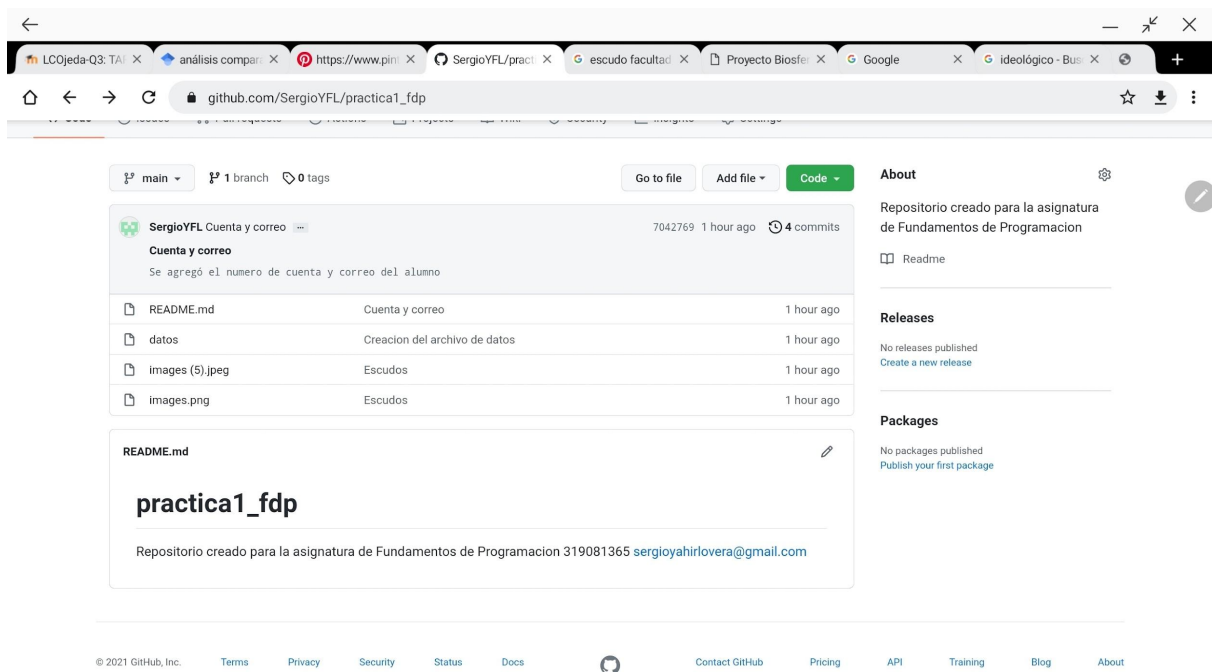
LCOjeda-Q3: TA ×
análisis compar ×
https://www.pint ×
SergioYFL/pract ×
escudo facultad ×
Proyecto Biosfe ×
Google ×
ideológico - Bus ×

github.com/SergioYFL/practica1_fdp

main
1 branch
0 tags
Go to file
Add file
Code

SergioYFL Cuenta y correo ...
7042769 1 hour ago
4 commits
Cuenta y correo
Se agregó el numero de cuenta y correo del alumno

| | | |
|---|---|---|
| README.md | Cuenta y correo | 1 hour ago |
| datos | Creacion del archivo de datos | 1 hour ago |
| images (5).jpeg | Escudos | 1 hour ago |
| images.png | Escudos | 1 hour ago |

README.md

practica1_fdp

Repositorio creado para la asignatura de Fundamentos de Programacion 319081365 sergioyahirlovera@gmail.com

About
Repositorio creado para la asignatura de Fundamentos de Programacion
Readme

Releases
No releases published
Create a new release

Packages
No packages published
Publish your first package

© 2021 GitHub, Inc. Terms Privacy Security Status Docs Contact GitHub Pricing API Training Blog About